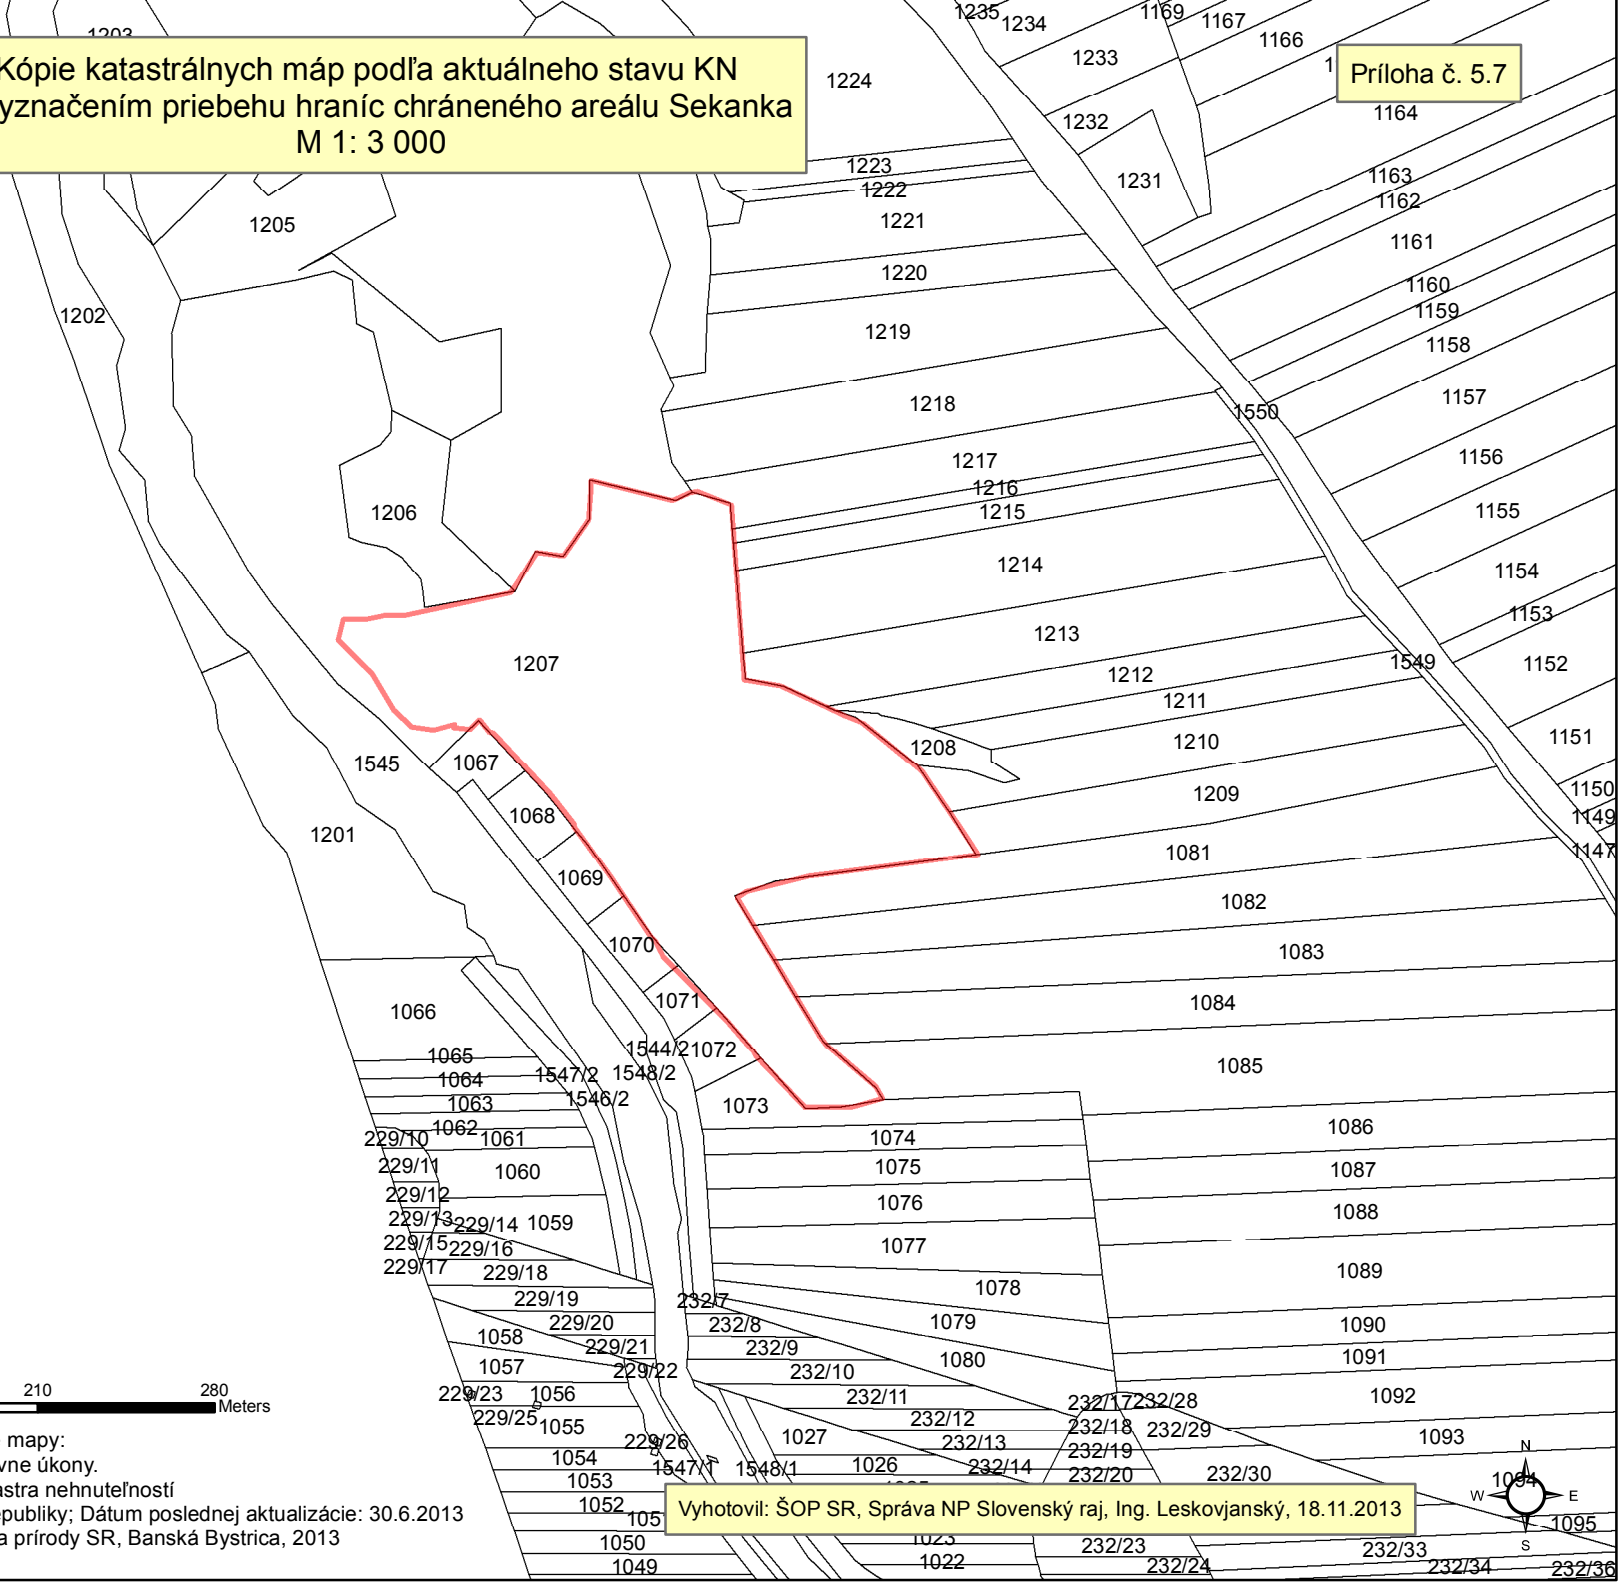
Kópie katastrálnych máp podľa aktuálneho stavu KN yznačením priebehu hraníc chráneného areálu Sekanka
M 1: 3 000

Príloha č. 5.7

1203 1235 1234 1169 1167 1166 1233 1224 1164 1232 1223 1222 1231 1163 1162 1221 1205 1161 1220 1160 1159 1202 1219 1158 1218 1550 1157 1217 1156 1216 1215 1206 1155 1214 1154 1153 1213 1207 1549 1152 1212 1211 1151 1208 1210 1545 1067 1209 1150 1149 1068 1201 1081 1147 1069 1082 1070 1083 1071 1084 1066 1544/2 1072 1065 1085 1547/2 1548/2 1064 1546/2 1063 1073 1062 1086 229/10 1061 1074 229/11 1060 1075 1087 229/12 1076 1088 229/13 229/14 1059 229/15 229/16 1077 229/17 229/18 1078 1089 229/19 232/7 229/20 232/8 1079 1090 1058 229/21 232/9 1080 1091 1057 229/22 232/10 229/23 1056 232/11 232/17 232/28 1092 229/25 1055 232/12 232/18 232/29 229/26 1027 232/13 1093 1054 232/19 1547/1 1548/1 1026 232/14 232/20 232/30 1094 1053 1052 105 1095 1050 232/23 232/33 1049 1022 232/24 232/34 232/36

210 280 Meters

mapy:
vne úkony.
astra nehnuteľností
epubliky; Dátum poslednej aktualizácie: 30.6.2013
a prírody SR, Banská Bystrica, 2013

Vyhotovil: ŠOP SR, Správa NP Slovenský raj, Ing. Leskovjanský, 18.11.2013

N W E S